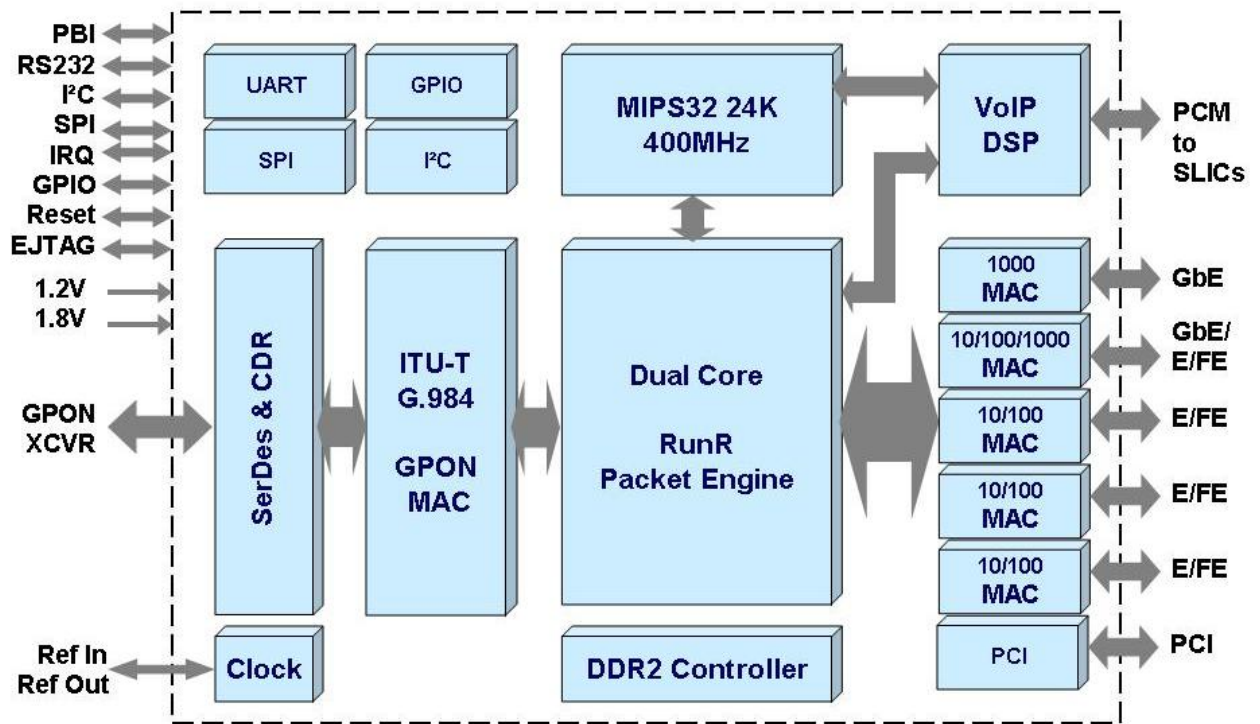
PBI
RS232
I²C
SPI
IRQ
GPIO
Reset
EJTAG
1.2V
1.8V

GPON XCVR

Ref In
Ref Out

UART
GPIO
SPI
I²C

MIPS32 24K
400MHz

VoIP
DSP

PCM to SLICs

SerDes & CDR

ITU-T
G.984

GPON
MAC

Dual Core

RunR
Packet Engine

1000
MAC
GbE

10/100/1000
MAC
GbE/
E/FE

10/100
MAC
E/FE

10/100
MAC
E/FE

10/100
MAC
E/FE

PCI
PCI

Clock

DDR2 Controller